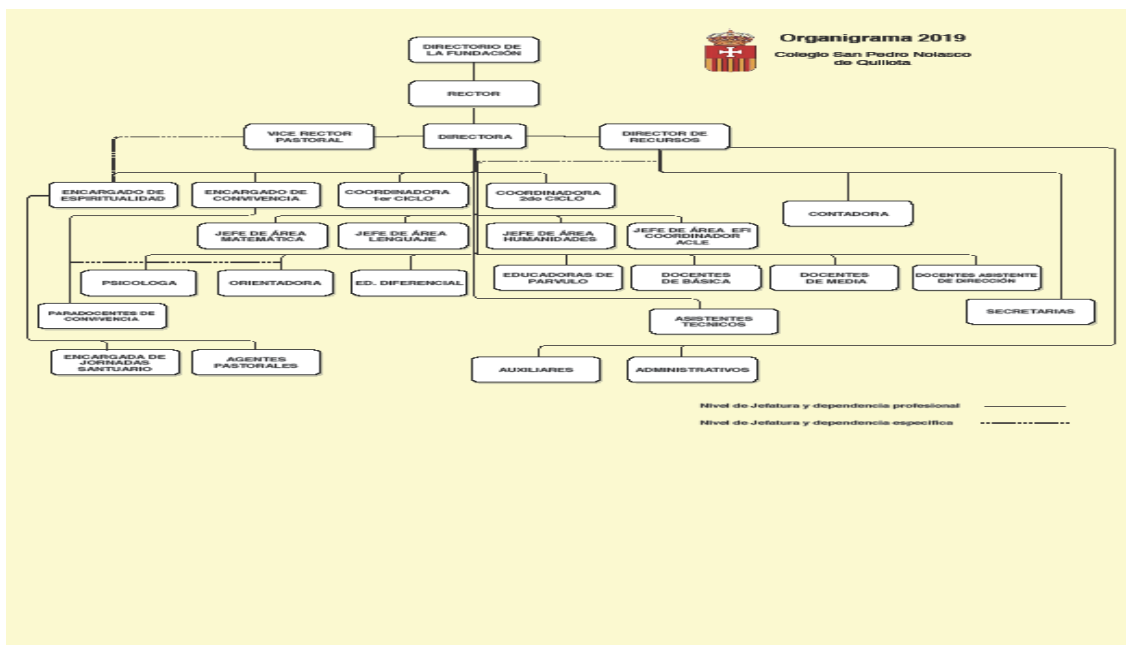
Organigrama 2019
Colegio San Pedro Nolasco de Quillota

DIRECTORIO DE LA FUNDACIÓN

RECTOR

VICE RECTOR PASTORAL

DIRECTORA

DIRECTOR DE RECURSOS

ENCARGADO DE ESPIRITUALIDAD

ENCARGADO DE CONVIVENCIA

COORDINADORA 1er CICLO

COORDINADORA 2do CICLO

CONTADORA

JEFE DE ÁREA MATEMÁTICA

JEFE DE ÁREA LENGUAJE

JEFE DE ÁREA HUMANIDADES

JEFE DE ÁREA EFI COORDINADOR ACLE

PSICOLOGA

ORIENTADORA

ED. DIFERENCIAL

EDUCADORAS DE PARVULO

DOCENTES DE BÁSICA

DOCENTES DE MEDIA

DOCENTES ASISTENTE DE DIRECCIÓN

PARADOCENTES DE CONVIVENCIA

ASISTENTES TECNICOS

SECRETARIAS

ENCARGADA DE JORNADAS SANTUARIO

AGENTES PASTORALES

AUXILIARES

ADMINISTRATIVOS

Nivel de Jefatura y dependencia profesional

Nivel de Jefatura y dependencia especifica